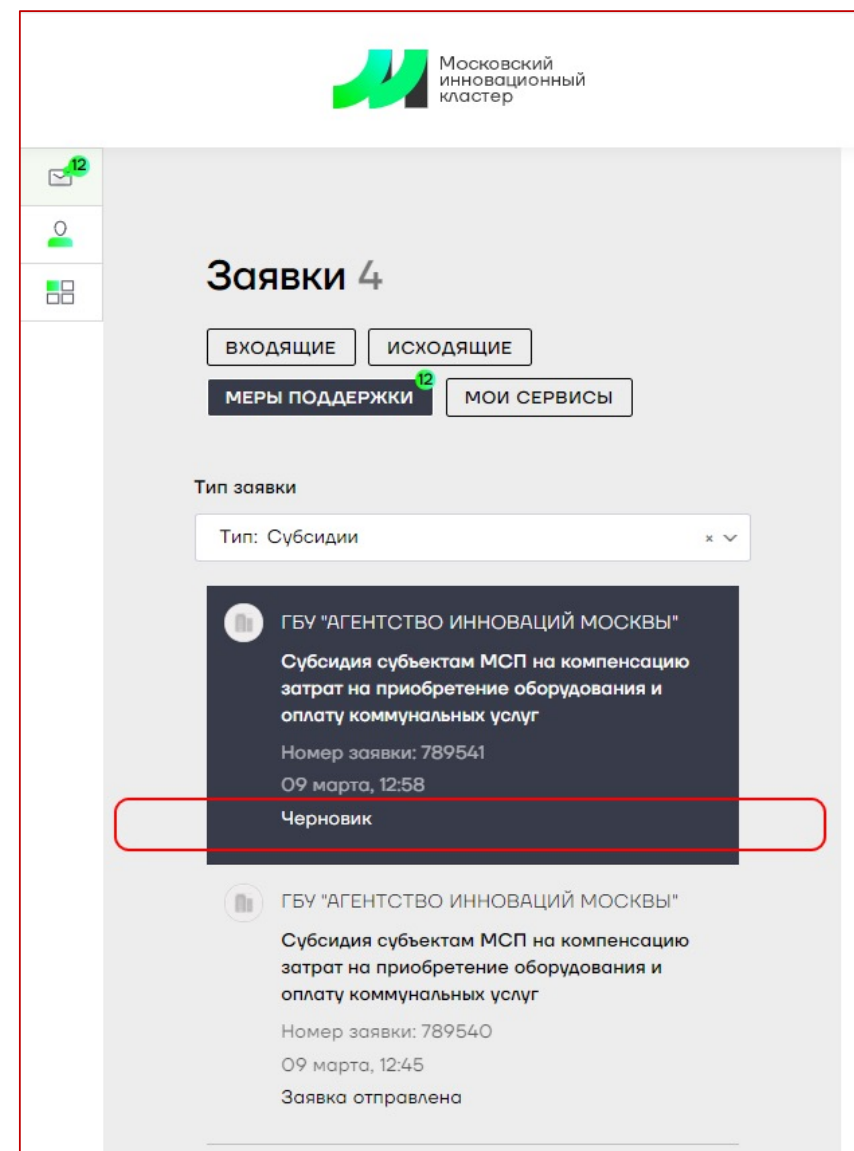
Московский инновационный кластер

12

Заявки 4

ВХОДЯЩИЕ
ИСХОДЯЩИЕ
МЕРЫ ПОДДЕРЖКИ 12
МОИ СЕРВИСЫ

Тип заявки

Тип: Субсидии

ГБУ "АГЕНТСТВО ИННОВАЦИЙ МОСКВЫ"
Субсидия субъектам МСП на компенсацию затрат на приобретение оборудования и оплату коммунальных услуг
Номер заявки: 789541
09 марта, 12:58
Черновик

ГБУ "АГЕНТСТВО ИННОВАЦИЙ МОСКВЫ"
Субсидия субъектам МСП на компенсацию затрат на приобретение оборудования и оплату коммунальных услуг
Номер заявки: 789540
09 марта, 12:45
Заявка отправлена